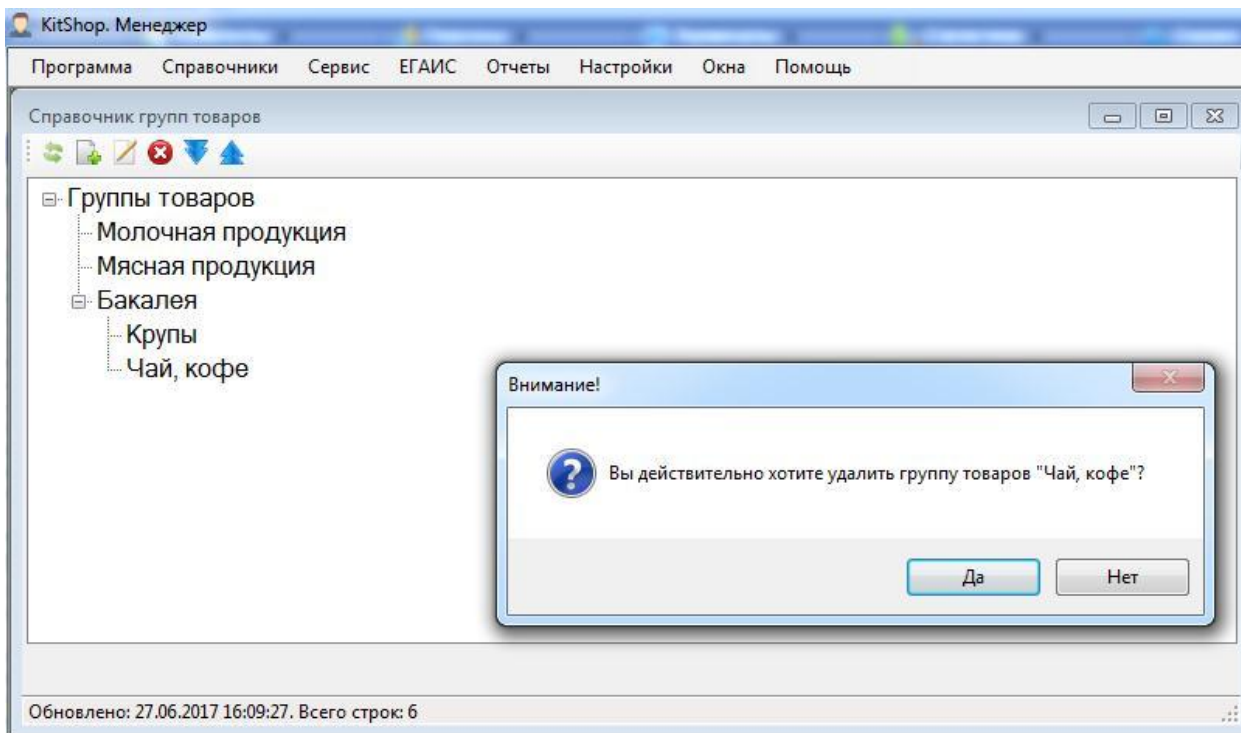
KitShop. Менеджер

Программа Справочники Сервис ЕГАИС Отчеты Настройки Окна Помощь

Справочник групп товаров

Группы товаров
Молочная продукция
Мясная продукция
Бакалея
Крупы
Чай, кофе

Внимание!

Вы действительно хотите удалить группу товаров "Чай, кофе"?

Да Нет

Обновлено: 27.06.2017 16:09:27. Всего строк: 6